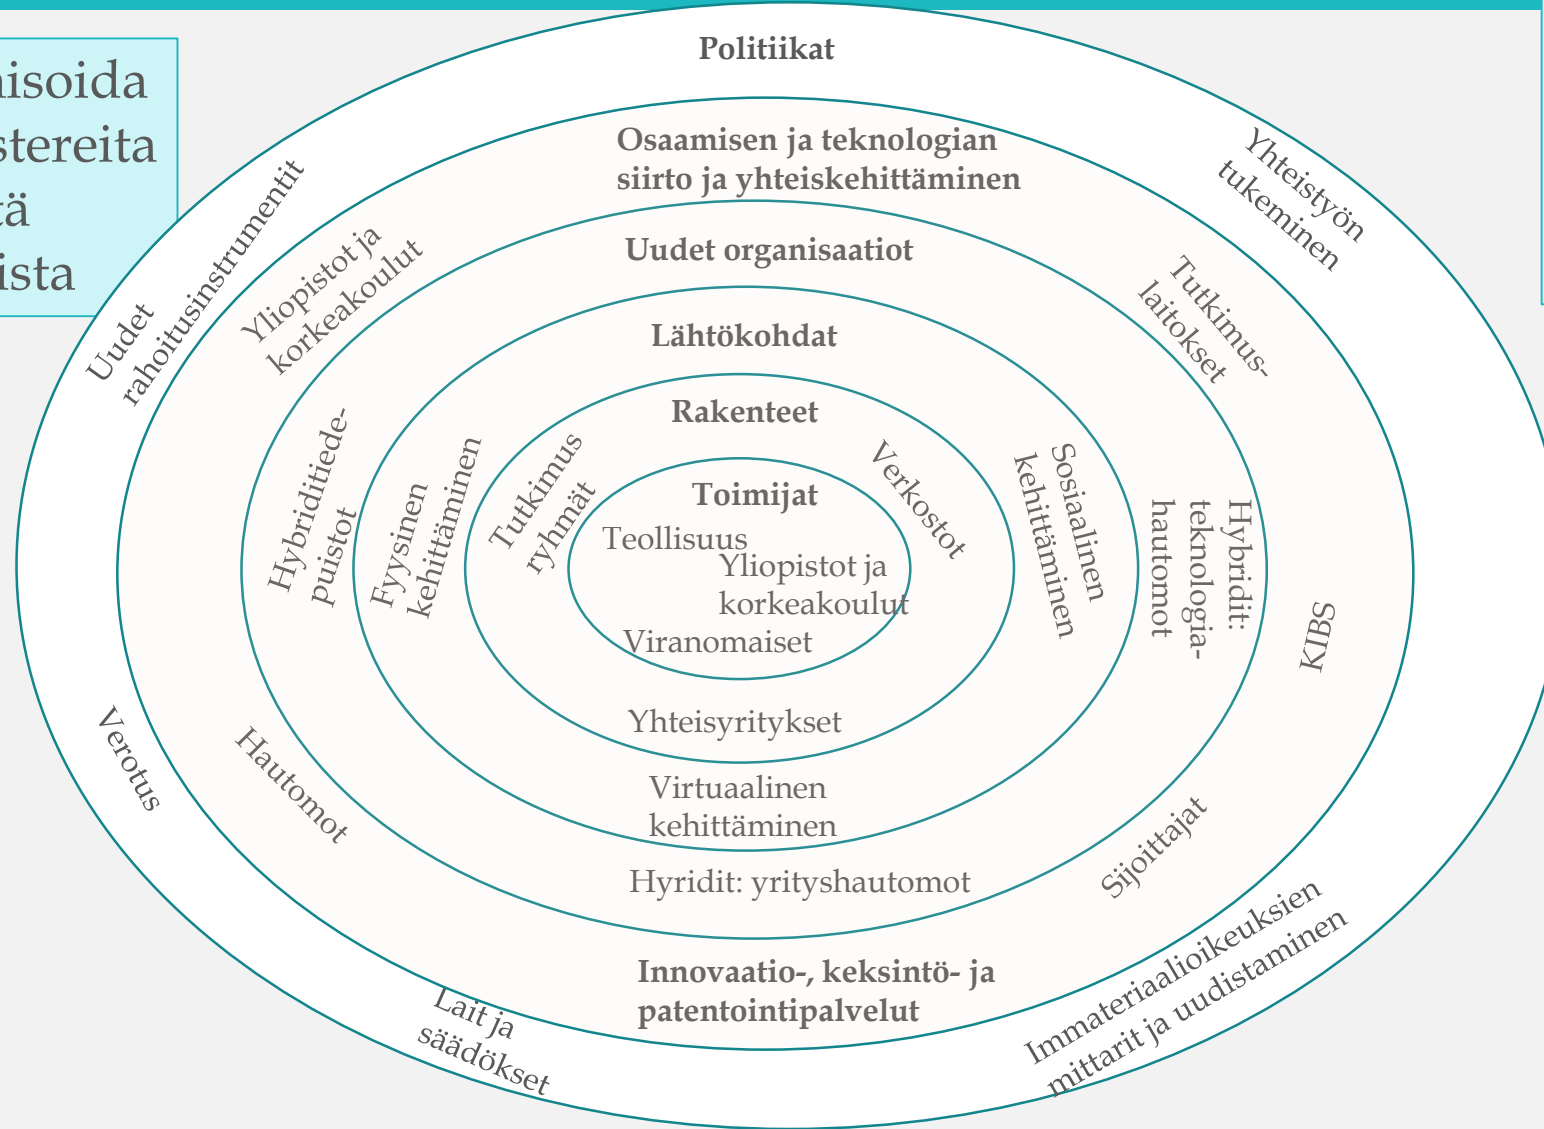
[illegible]nisoida
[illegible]stereita
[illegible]tä
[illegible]ista

Politiikat

Osaamisen ja teknologian siirto ja yhteiskehittäminen

Uudet organisaatiot

Lähtökohdat

Rakenteet

Toimijat

Teollisuus

Yliopistot ja korkeakoulut

Viranomaiset

Tutkimus ryhmät

Verkostot

Yhteisyritykset

Fyysinen kehittäminen

Sosiaalinen kehittäminen

Virtuaalinen kehittäminen

Hybriditiede-puistot

Hybridit: teknologia-hautomot

Hyridit: yrityshautomot

Yliopistot ja korkeakoulut

Tutkimus-laitokset

Hautomot

KIBS

Sijoittajat

Innovaatio-, keksintö- ja patentointipalvelut

Uudet rahoitusinstrumentit

Yhteistyön tukeminen

Verotus

Lait ja säädökset

Immateriaalioikeuksien mittarit ja uudistaminen